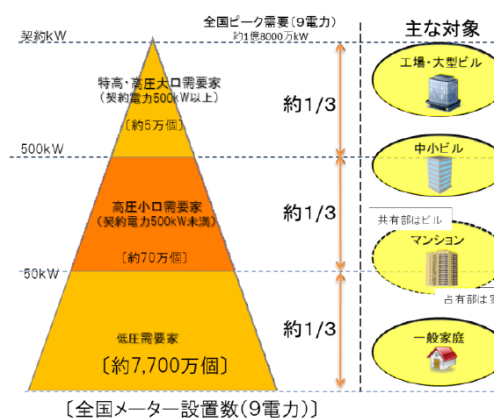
契約kW

全国ピーク需要（9電力）
約1億8000万kW

主な対象

特高・高圧大口需要家
（契約電力500kW以上）

［約5万個］

約1/3

工場・大型ビル

500kW

中小ビル

高圧小口需要家
（契約電力500kW未満）

［約70万個］

約1/3

共有部はビル

マンション

50kW

占有部は家

低圧需要家

〔約7,700万個〕

約1/3

一般家庭

〔全国メーター設置数（9電力）〕